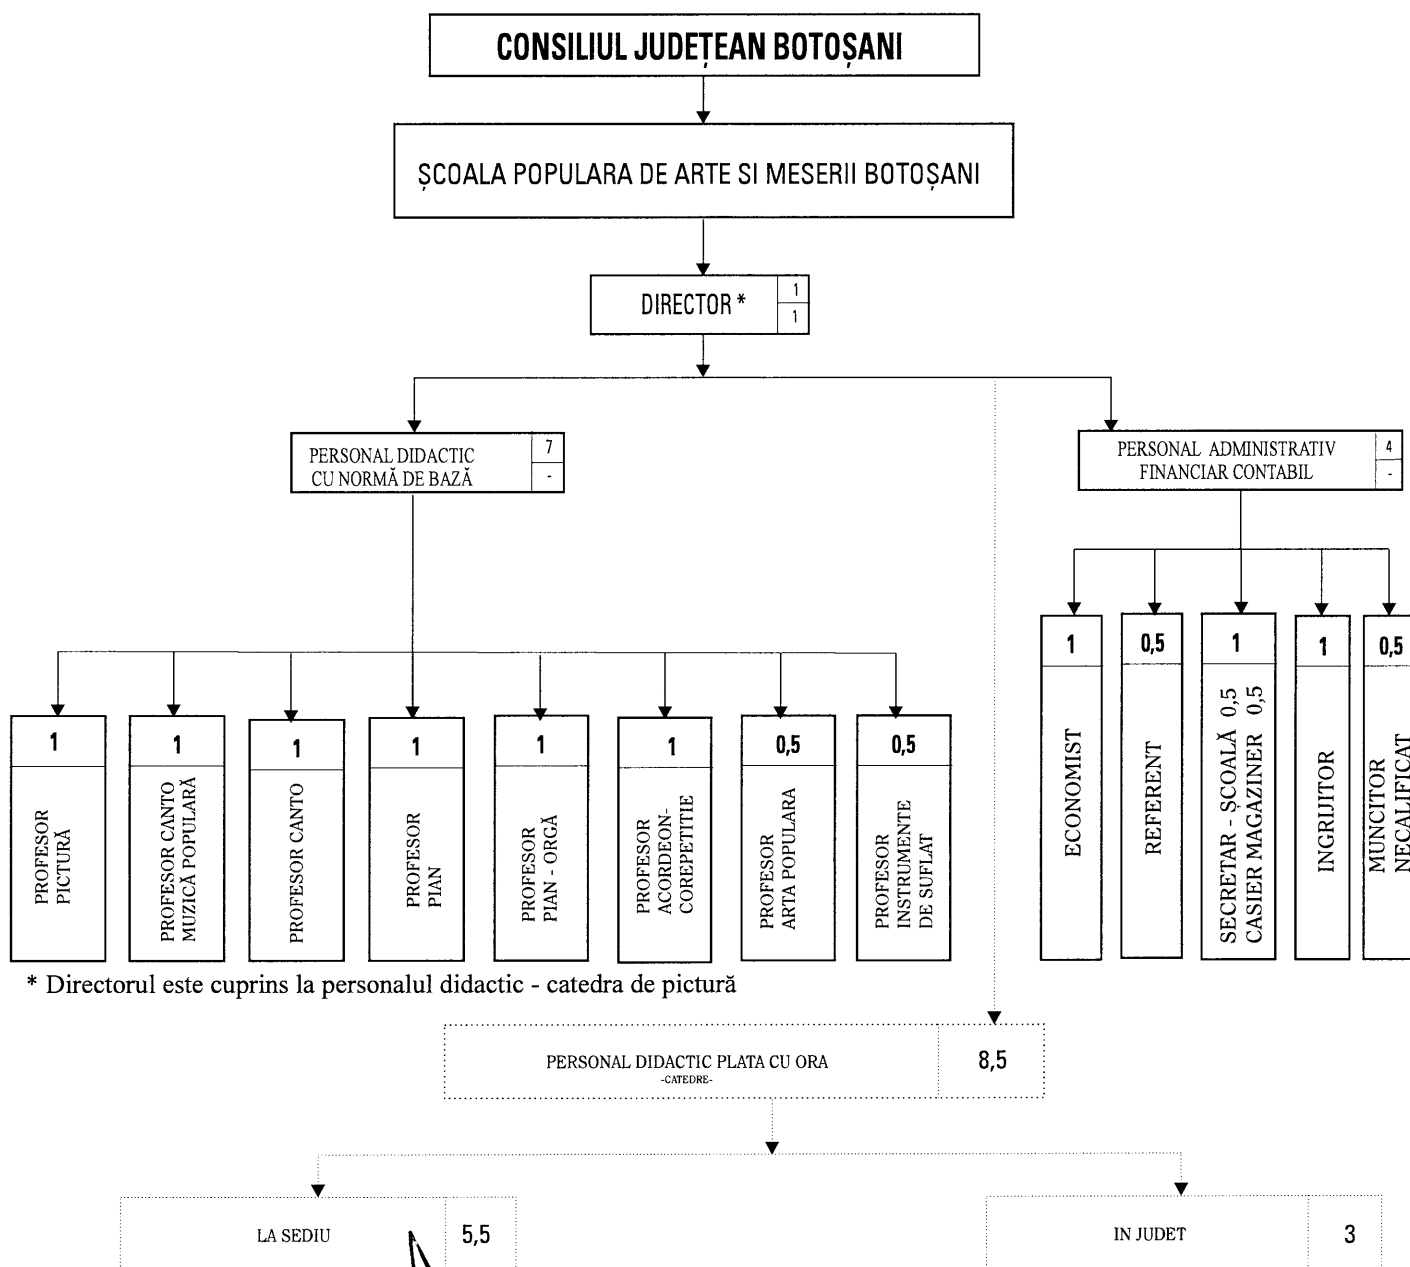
CONSILIUL JUDEȚEAN BOTOȘANI

ȘCOALA POPULARA DE ARTE SI MESERII BOTOȘANI

DIRECTOR * 1 1

PERSONAL DIDACTIC CU NORMĂ DE BAZĂ 7 -

PERSONAL ADMINISTRATIV FINANCIAR CONTABIL 4 -

1 PROFESOR PICTURĂ

1 PROFESOR CANTO MUZICĂ POPULARĂ

1 PROFESOR CANTO

1 PROFESOR PIAN

1 PROFESOR PIAN - ORGĂ

1 PROFESOR ACORDEON-COREPETITIE

0,5 PROFESOR ARTA POPULARA

0,5 PROFESOR INSTRUMENTE DE SUFLAT

1 ECONOMIST

0,5 REFERENT

1 SECRETAR - ȘCOALĂ 0,5 CASIER MAGAZINER 0,5

1 INGRIJITOR

0,5 MUNCITOR NECALIFICAT

* Directorul este cuprins la personalul didactic - catedra de pictură

PERSONAL DIDACTIC PLATA CU ORA -CATEDRE- 8,5

LA SEDIU 5,5

IN JUDET 3